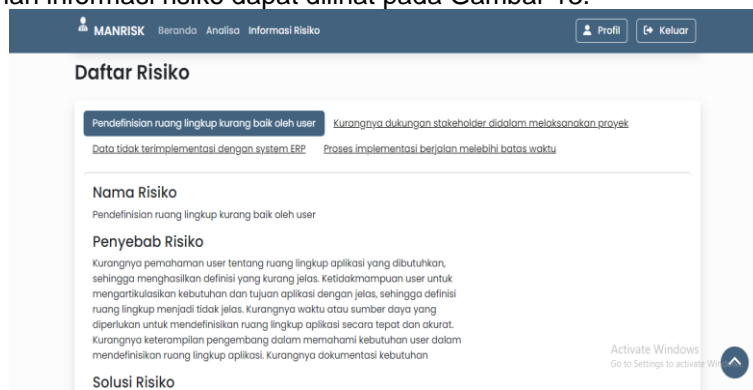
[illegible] informasi risiko dapat dilihat pada Gambar 16.

MANRISK Beranda Analisa Informasi Risiko

Profil Keluar

Daftar Risiko

Pendefinisian ruang lingkup kurang baik oleh user Kurangnya dukungan stakeholder didalam melaksanakan proyek

Data tidak terimplementasi dengan system ERP Proses implementasi berjalan melebihi batas waktu

Nama Risiko

Pendefinisian ruang lingkup kurang baik oleh user

Penyebab Risiko

Kurangnya pemahaman user tentang ruang lingkup aplikasi yang dibutuhkan, sehingga menghasilkan definisi yang kurang jelas. Ketidakmampuan user untuk mengartikulasikan kebutuhan dan tujuan aplikasi dengan jelas, sehingga definisi ruang lingkup menjadi tidak jelas. Kurangnya waktu atau sumber daya yang diperlukan untuk mendefinisikan ruang lingkup aplikasi secara tepat dan akurat. Kurangnya keterampilan pengembang dalam memahami kebutuhan user dalam mendefinisikan ruang lingkup aplikasi. Kurangnya dokumentasi kebutuhan

Activate Windows
Go to Settings to activate Wi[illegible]

Solusi Risiko